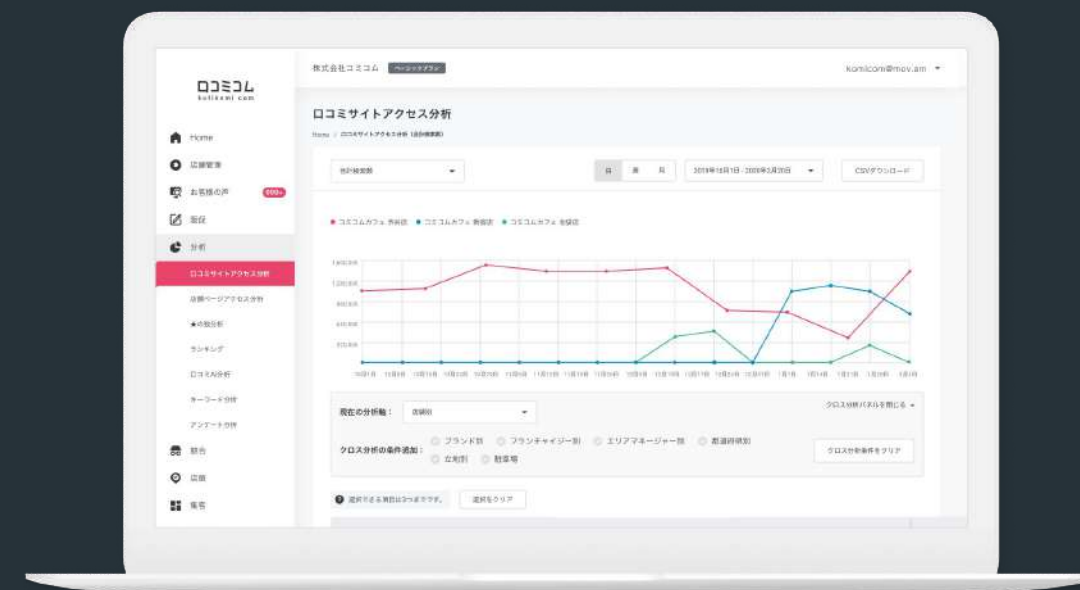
ロコミコム
kuchikomi.com

株式会社コミコム ベーシックプラン

komicom@mov.am

Home
店舗管理
お客様の声 999+
返信
分析
口コミサイトアクセス分析
店舗ページアクセス分析
★の数分析
ランキング
口コミ AI分析
キーワード分析
アンケート分析
競合
店舗
集客

口コミサイトアクセス分析

Home > 口コミサイトアクセス分析 (合計検索数)

合計検索数

日 週 月

2019年10月1日 - 2020年3月20日

CSVダウンロード

● コミコムカフェ 渋谷店 ● コミコムカフェ 新宿店 ● コミコムカフェ 池袋店

現在の分析軸： 店舗別

クロス分析パネルを閉じる

クロス分析の条件追加： ブランド別 フランチャイジー別 エリアマネージャー別 都道府県別 立地別 駐車場

クロス分析条件をクリア

選択できる項目は3つまでです。 選択をクリア